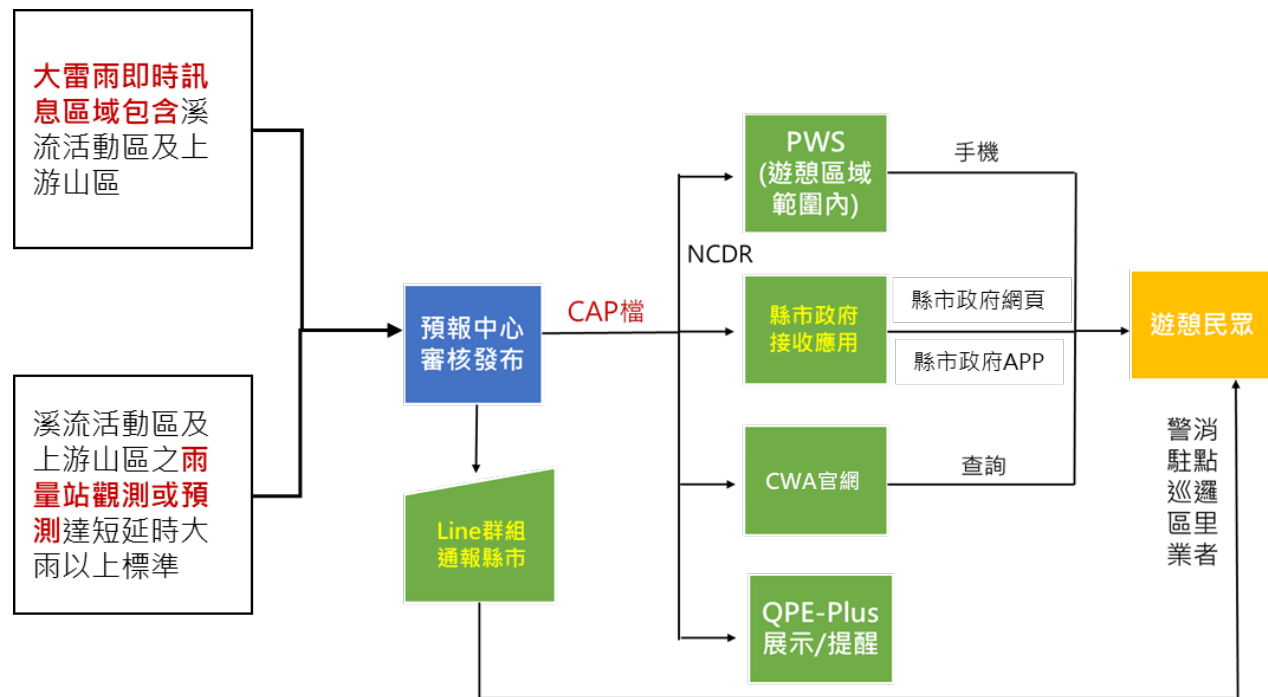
大雷雨即時訊息區域包含溪流活動區及上游山區

溪流活動區及上游山區之雨量站觀測或預測達短延時大雨以上標準

預報中心審核發布

CAP檔

NCDR

Line群組通報縣市

PWS (遊憩區域範圍內)

手機

縣市政府接收應用

縣市政府網頁

縣市政府APP

CWA官網

查詢

QPE-Plus展示/提醒

遊憩民眾

警消駐點巡邏區里業者